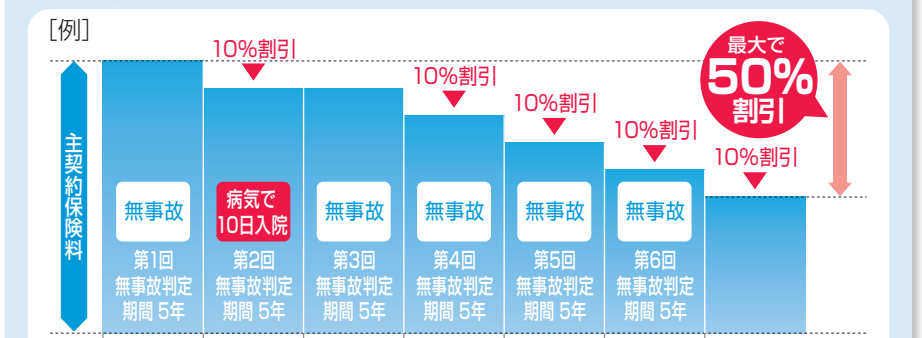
[例]

主契約保険料

10%割引

10%割引

10%割引

10%割引

10%割引

最大で50%割引

無事故
第1回
無事故判定
期間 5年

病気で10日入院
第2回
無事故判定
期間 5年

無事故
第3回
無事故判定
期間 5年

無事故
第4回
無事故判定
期間 5年

無事故
第5回
無事故判定
期間 5年

無事故
第6回
無事故判定
期間 5年